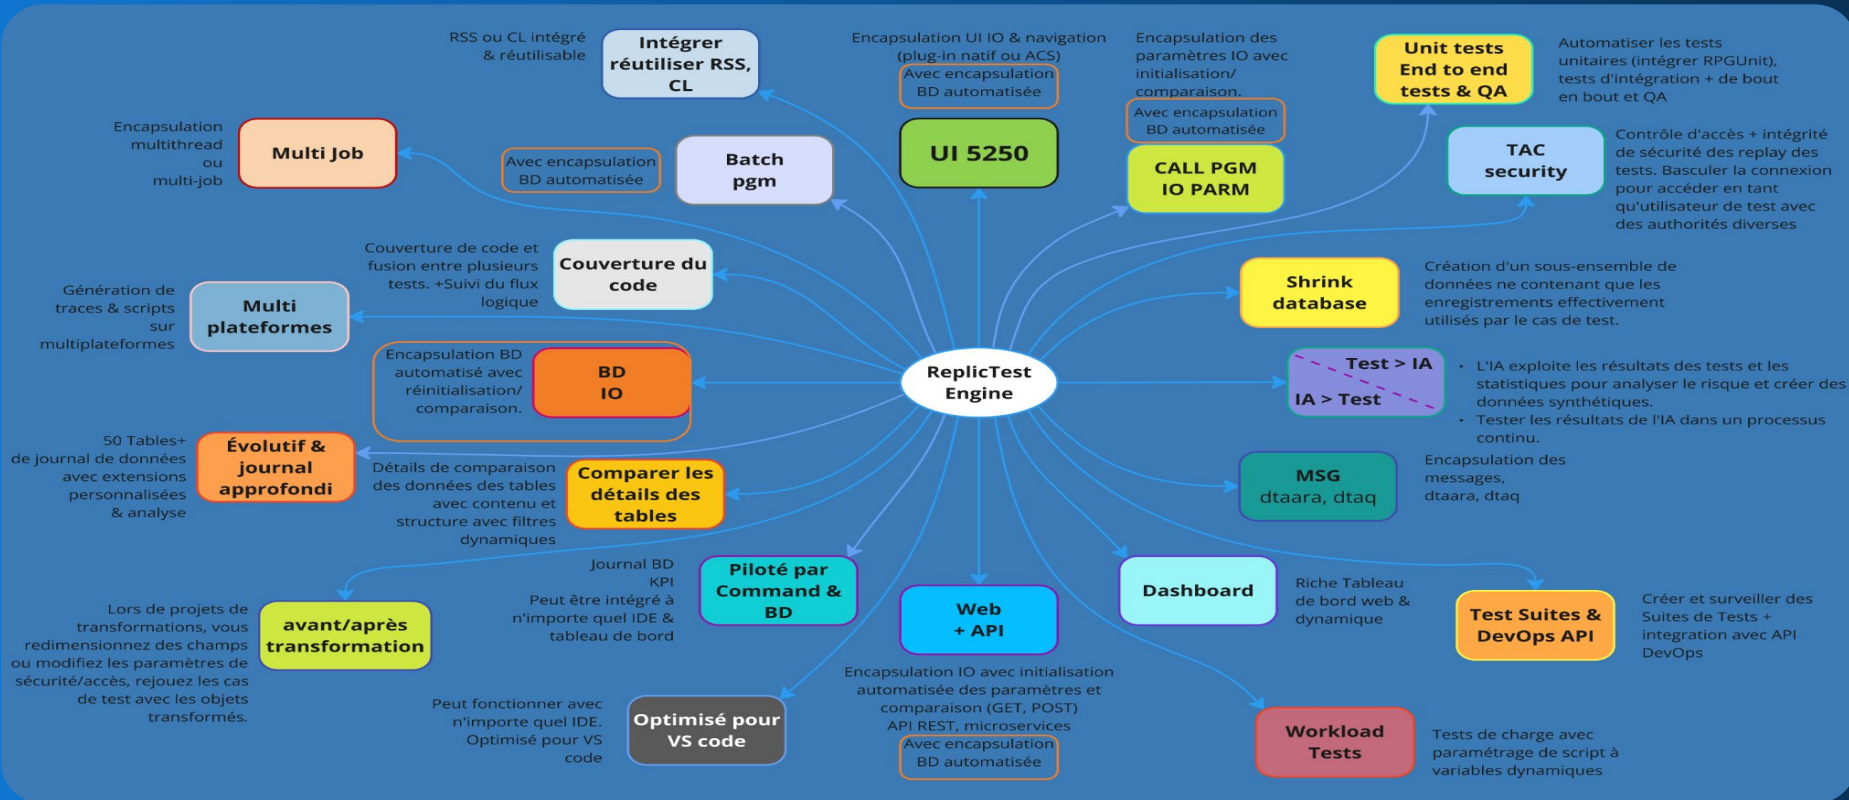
ReplicTest Engine

RSS ou CL intégré & réutilisable

Intégrer réutiliser RSS, CL

Encapsulation UI IO & navigation (plug-in natif ou ACS)

Avec encapsulation BD automatisée

UI 5250

Encapsulation des paramètres IO avec initialisation/ comparaison.

Avec encapsulation BD automatisée

CALL PGM IO PARM

Unit tests End to end tests & QA

Automatiser les tests unitaires (intégrer RPGUnit), tests d'intégration + de bout en bout et QA

Encapsulation multithread ou multi-job

Multi Job

Avec encapsulation BD automatisée

Batch pgm

TAC security

Contrôle d'accès + intégrité de sécurité des replay des tests. Basculer la connexion pour accéder en tant qu'utilisateur de test avec des authorités diverses

Couverture de code et fusion entre plusieurs tests. +Suivi du flux logique

Couverture du code

Génération de traces & scripts sur multiplateformes

Multi plateformes

Shrink database

Création d'un sous-ensemble de données ne contenant que les enregistrements effectivement utilisés par le cas de test.

Encapsulation BD automatisé avec réinitialisation/ comparaison.

BD IO

Test > IA

IA > Test

• L'IA exploite les résultats des tests et les statistiques pour analyser le risque et créer des données synthétiques.
• Tester les résultats de l'IA dans un processus continu.

50 Tables+ de journal de données avec extensions personnalisées & analyse

Évolutif & journal approfondi

Détails de comparaison des données des tables avec contenu et structure avec filtres dynamiques

Comparer les détails des tables

MSG dtaara, dtaq

Encapsulation des messages, dtaara, dtaq

Journal BD KPI Peut être intégré à n'importe quel IDE & tableau de bord

Piloté par Command & BD

Dashboard

Riche Tableau de bord web & dynamique

Lors de projets de transformations, vous redimensionnez des champs ou modifiez les paramètres de sécurité/accès, rejouez les cas de test avec les objets transformés.

avant/après transformation

Web + API

Test Suites & DevOps API

Créer et surveiller des Suites de Tests + integration avec API DevOps

Encapsulation IO avec initialisation automatisée des paramètres et comparaison (GET, POST) API REST, microservices

Avec encapsulation BD automatisée

Peut fonctionner avec n'importe quel IDE. Optimisé pour VS code

Optimisé pour VS code

Workload Tests

Tests de charge avec paramétrage de script à variables dynamiques